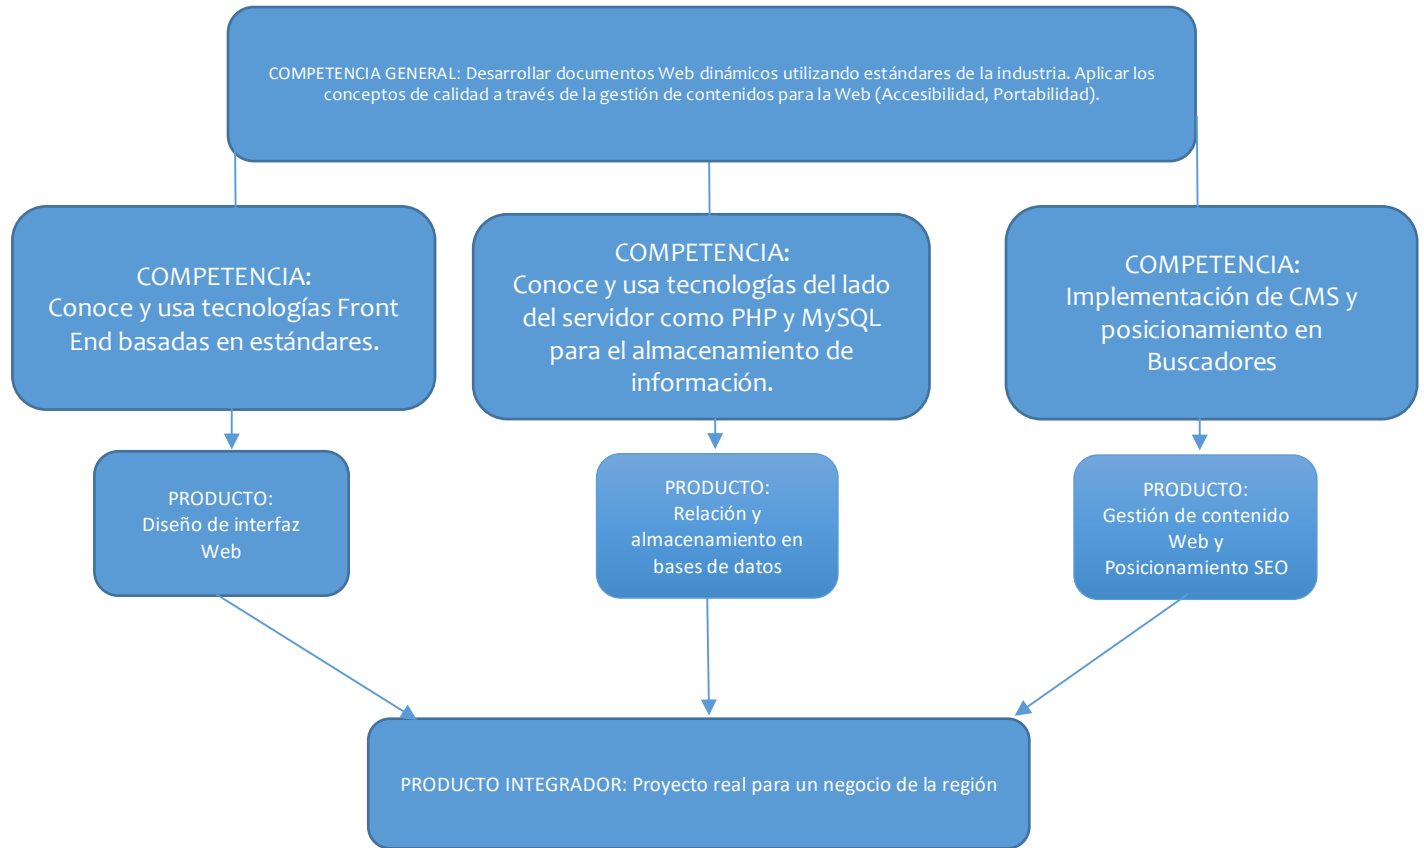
COMPETENCIA GENERAL: Desarrollar documentos Web dinámicos utilizando estándares de la industria. Aplicar los conceptos de calidad a través de la gestión de contenidos para la Web (Accesibilidad, Portabilidad).

COMPETENCIA:
Conoce y usa tecnologías Front End basadas en estándares.

COMPETENCIA:
Conoce y usa tecnologías del lado del servidor como PHP y MySQL para el almacenamiento de información.

COMPETENCIA:
Implementación de CMS y posicionamiento en Buscadores

PRODUCTO:
Diseño de interfaz Web

PRODUCTO:
Relación y almacenamiento en bases de datos

PRODUCTO:
Gestión de contenido Web y Posicionamiento SEO

PRODUCTO INTEGRADOR: Proyecto real para un negocio de la región